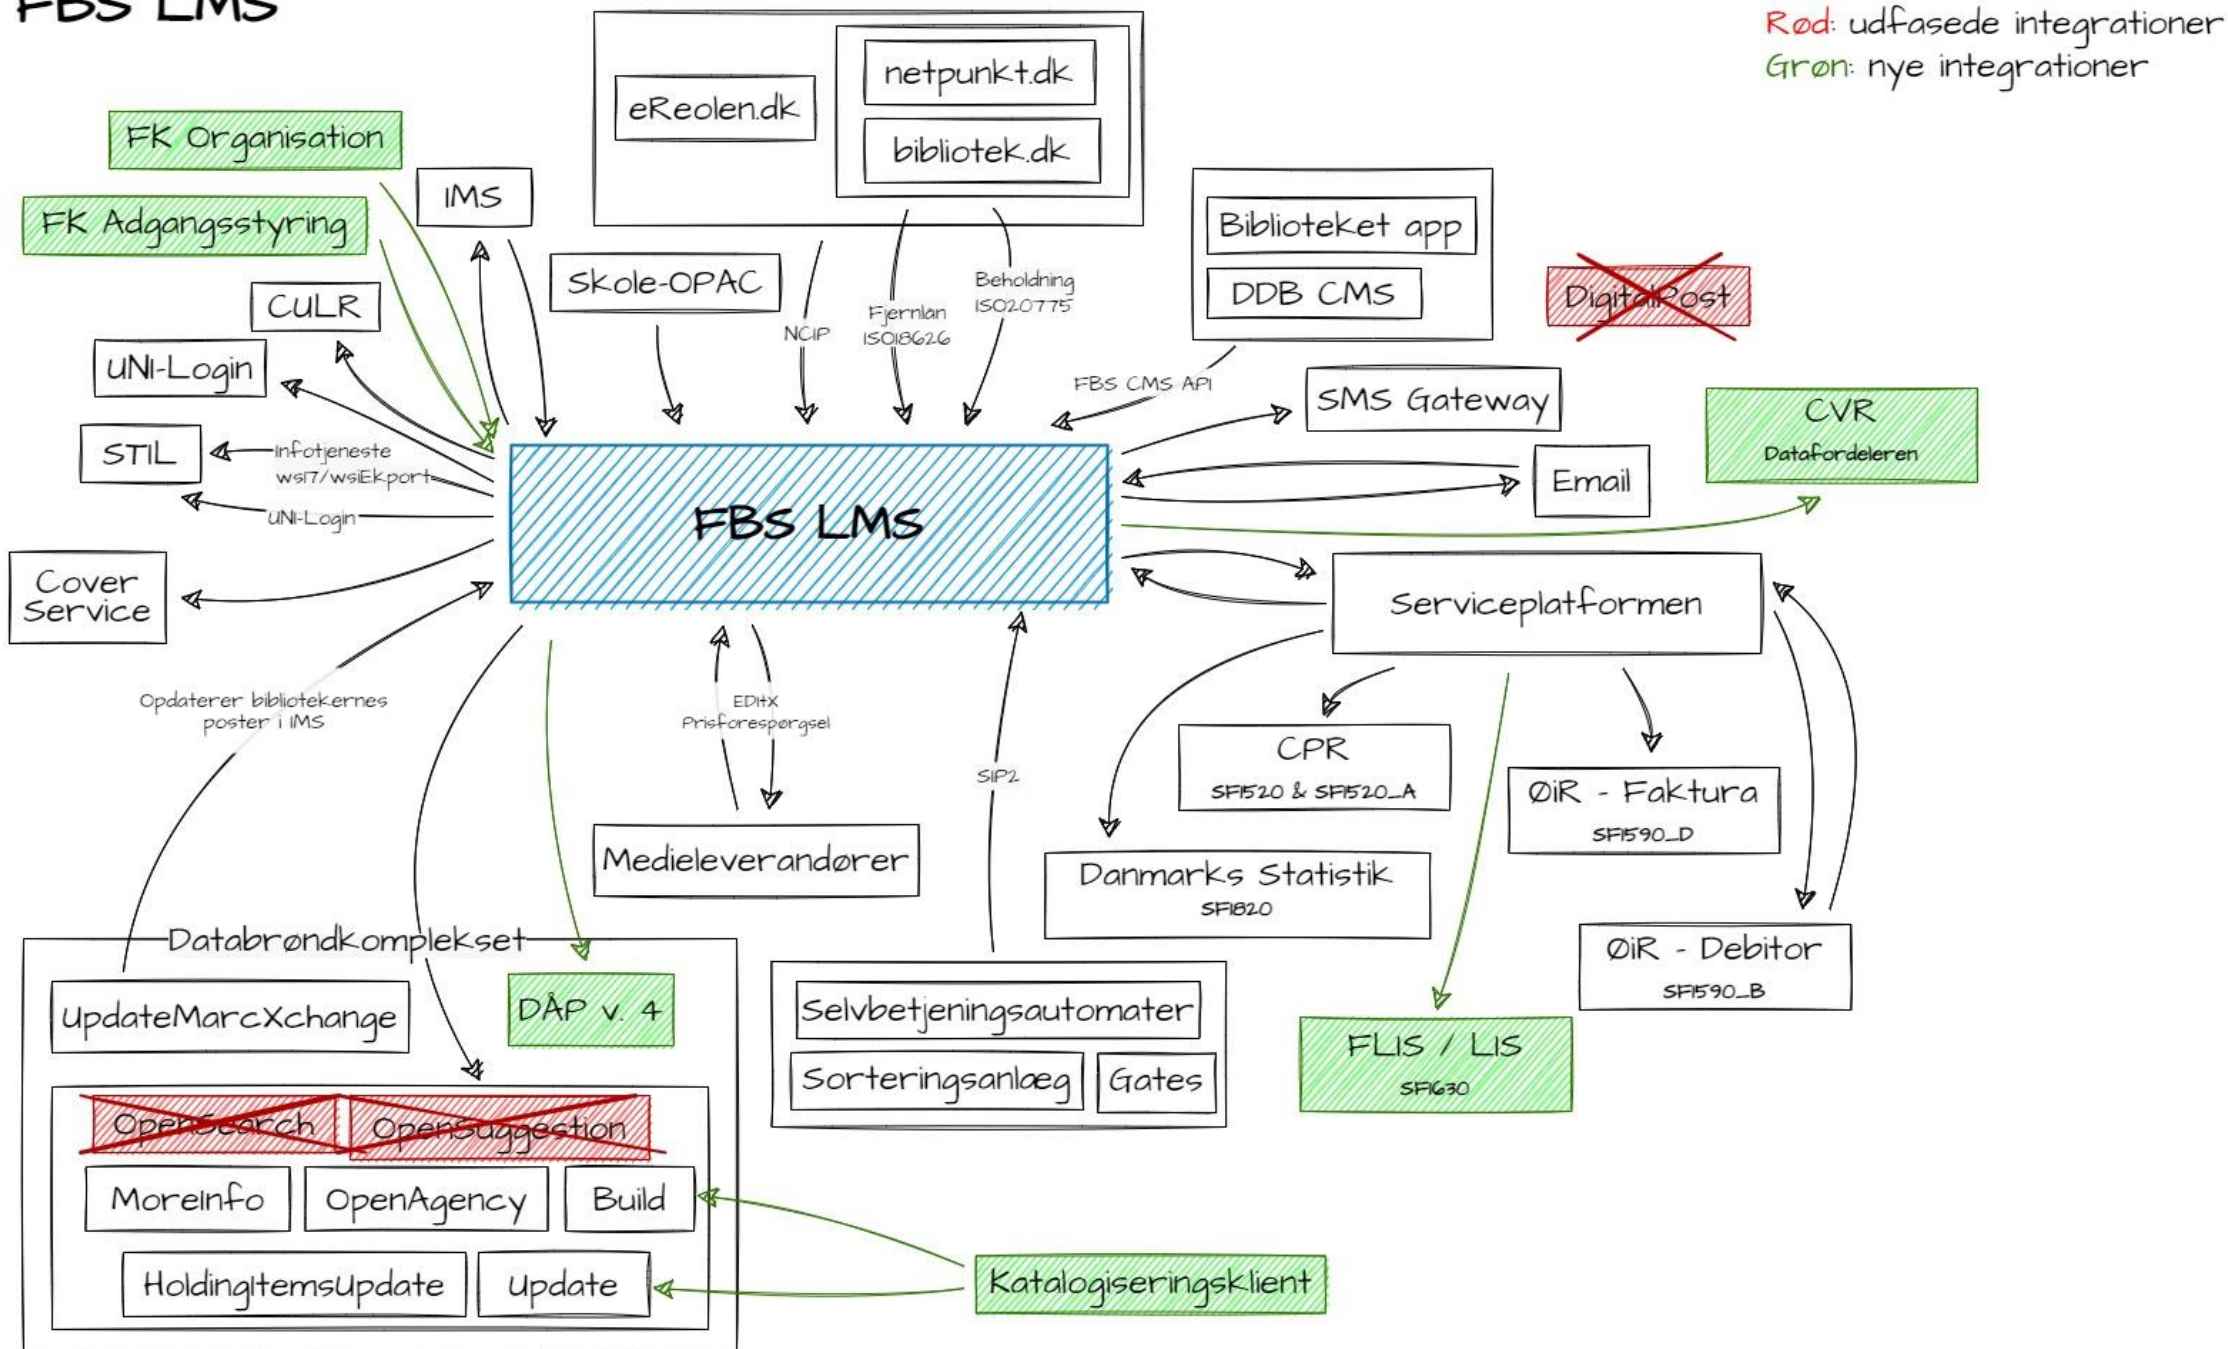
FBS LMS

Rød: udfasede integrationer
Grøn: nye integrationer

eReolen.dk
netpunkt.dk
bibliotek.dk

FK Organisation
FK Adgangsstyring
IMS
CULR
UNI-Login
STIL
Cover Service

Skole-OPAC
NCIP
Fjernlån ISO18626
Beholdning ISO20775

Biblioteket app
DDB CMS
FBS CMS API
DigitalPost

SMS Gateway
Email
CVR
Datafordeleren

Infotjeneste wsi7/wsiEksport
UNI-Login

FBS LMS

Serviceplatformen
CPR
SFI520 & SFI520_A
ØiR - Faktura
SFI590_D
Danmarks Statistik
SFI820
ØiR - Debitor
SFI590_B
FLIS / LIS
SFI630

Opdaterer bibliotekernes poster i IMS

EDItX
Prisforespørgsel
Medieleverandører

SIP2

Databrøndkomplekset
UpdateMarcXchange
DÅP v. 4
OpenSearch
OpenSuggestion
MoreInfo
OpenAgency
Build
HoldingItemsUpdate
Update

Selvbetjeningsautomater
Sorteringsanlæg
Gates

Katalogiseringsklient